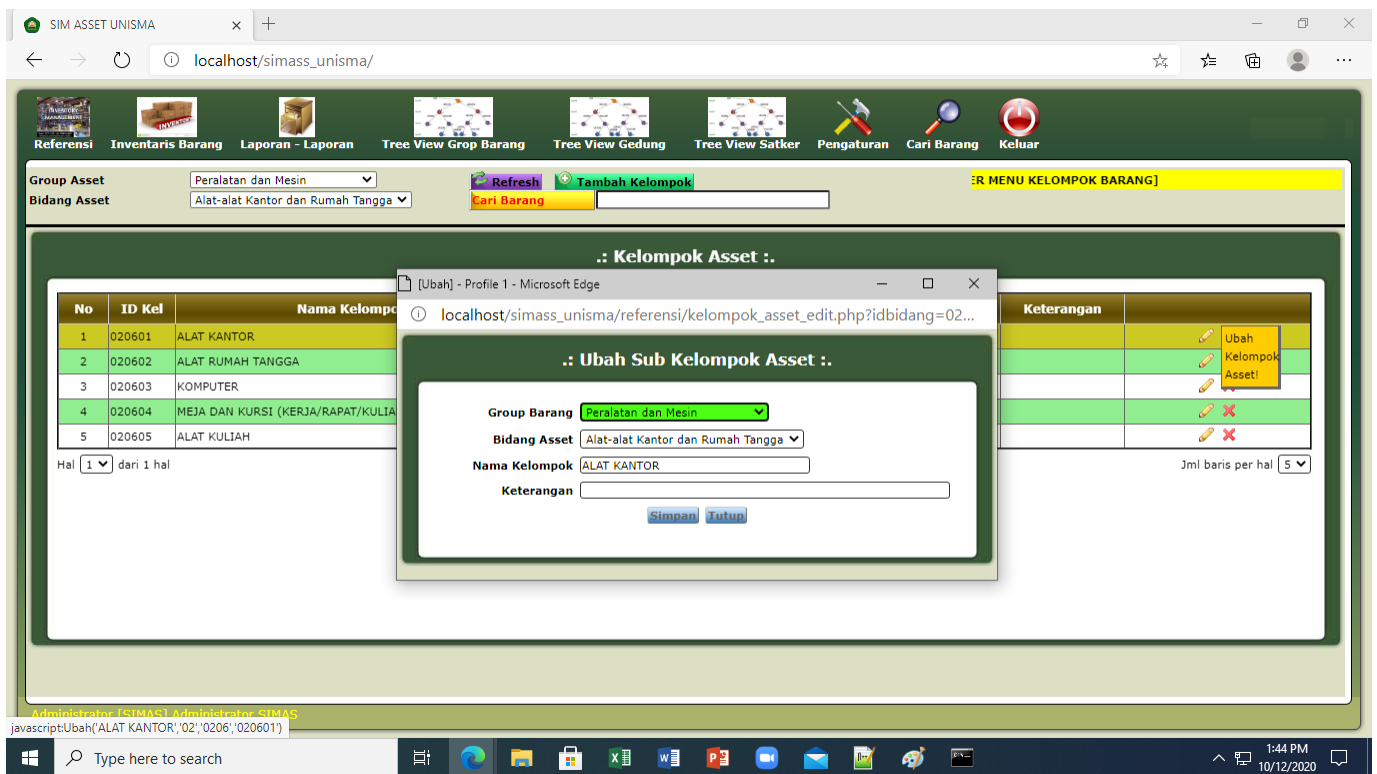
SIM ASSET UNISMA

localhost/simass_unisma/

Referensi
Inventaris Barang
Laporan - Laporan
Tree View Grop Barang
Tree View Gedung
Tree View Satker
Pengaturan
Cari Barang
Keluar

Group Asset Peralatan dan Mesin
Bidang Asset Alat-alat Kantor dan Rumah Tangga
Refresh
Tambah Kelompok
Cari Barang
ER MENU KELOMPOK BARANG]

.: Kelompok Asset :.

| No | ID Kel | Nama Kelompo | Keterangan | |
|---|---|---|---|---|
| 1 | 020601 | ALAT KANTOR | | |
| 2 | 020602 | ALAT RUMAH TANGGA | | |
| 3 | 020603 | KOMPUTER | | |
| 4 | 020604 | MEJA DAN KURSI (KERJA/RAPAT/KULIA | | |
| 5 | 020605 | ALAT KULIAH | | |

Ubah Kelompok Asset!

Hal 1 dari 1 hal
Jml baris per hal 5

[Ubah] - Profile 1 - Microsoft Edge
localhost/simass_unisma/referensi/kelompok_asset_edit.php?idbidang=02...

.: Ubah Sub Kelompok Asset :.

Group Barang Peralatan dan Mesin
Bidang Asset Alat-alat Kantor dan Rumah Tangga
Nama Kelompok ALAT KANTOR
Keterangan
Simpan Tutup

Administrator [SIMAS] Administrator SIMAS
javascript:Ubah('ALAT KANTOR','02','0206','020601')

Type here to search
1:44 PM
10/12/2020